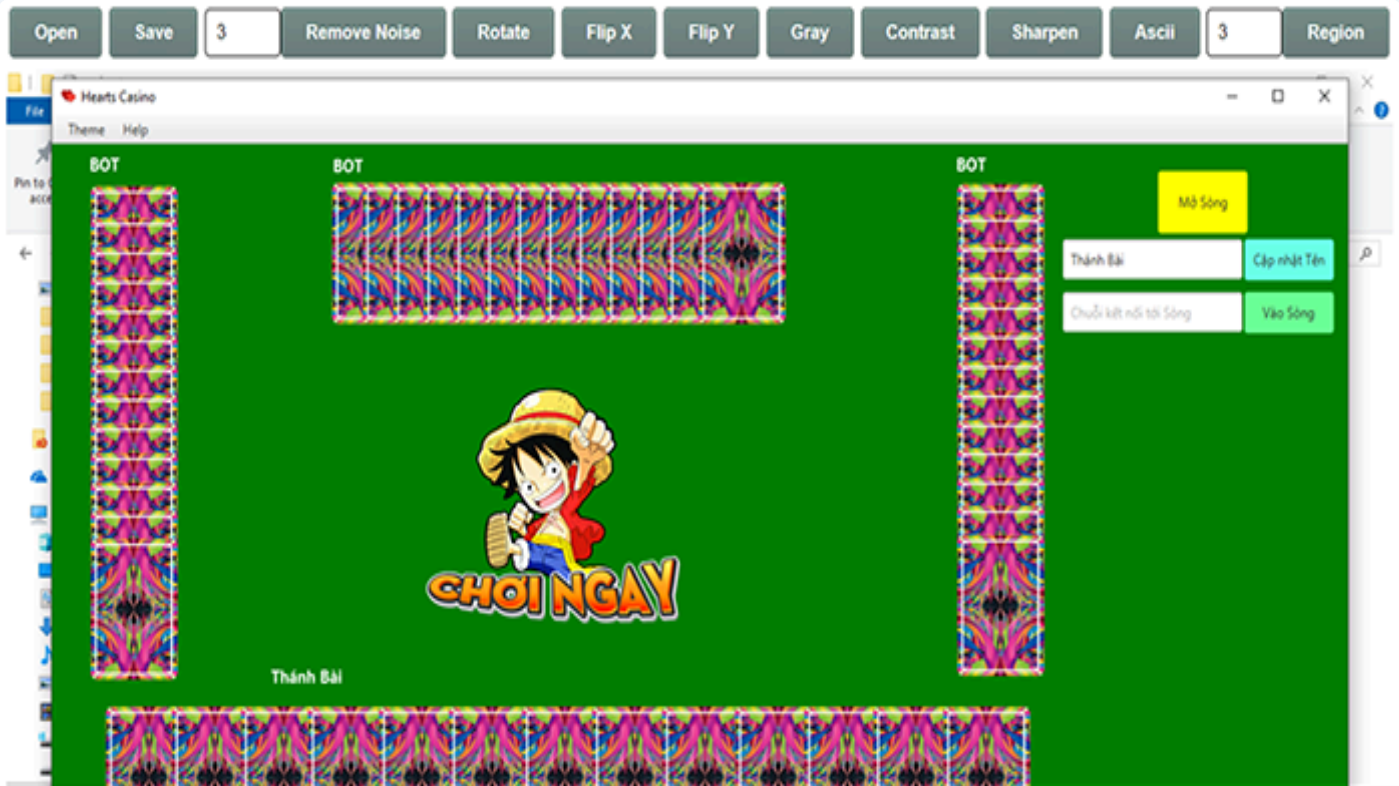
Open Save 3 Remove Noise Rotate Flip X Flip Y Gray Contrast Sharpen Ascii 3 Region

File

Pin to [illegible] acce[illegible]

Hearts Casino

Theme Help

BOT

BOT

BOT

Mở Sòng

Thánh Bài

Cập nhật Tên

Chuỗi kết nối tới Sòng

Vào Sòng

CHƠI NGAY

Thánh Bài